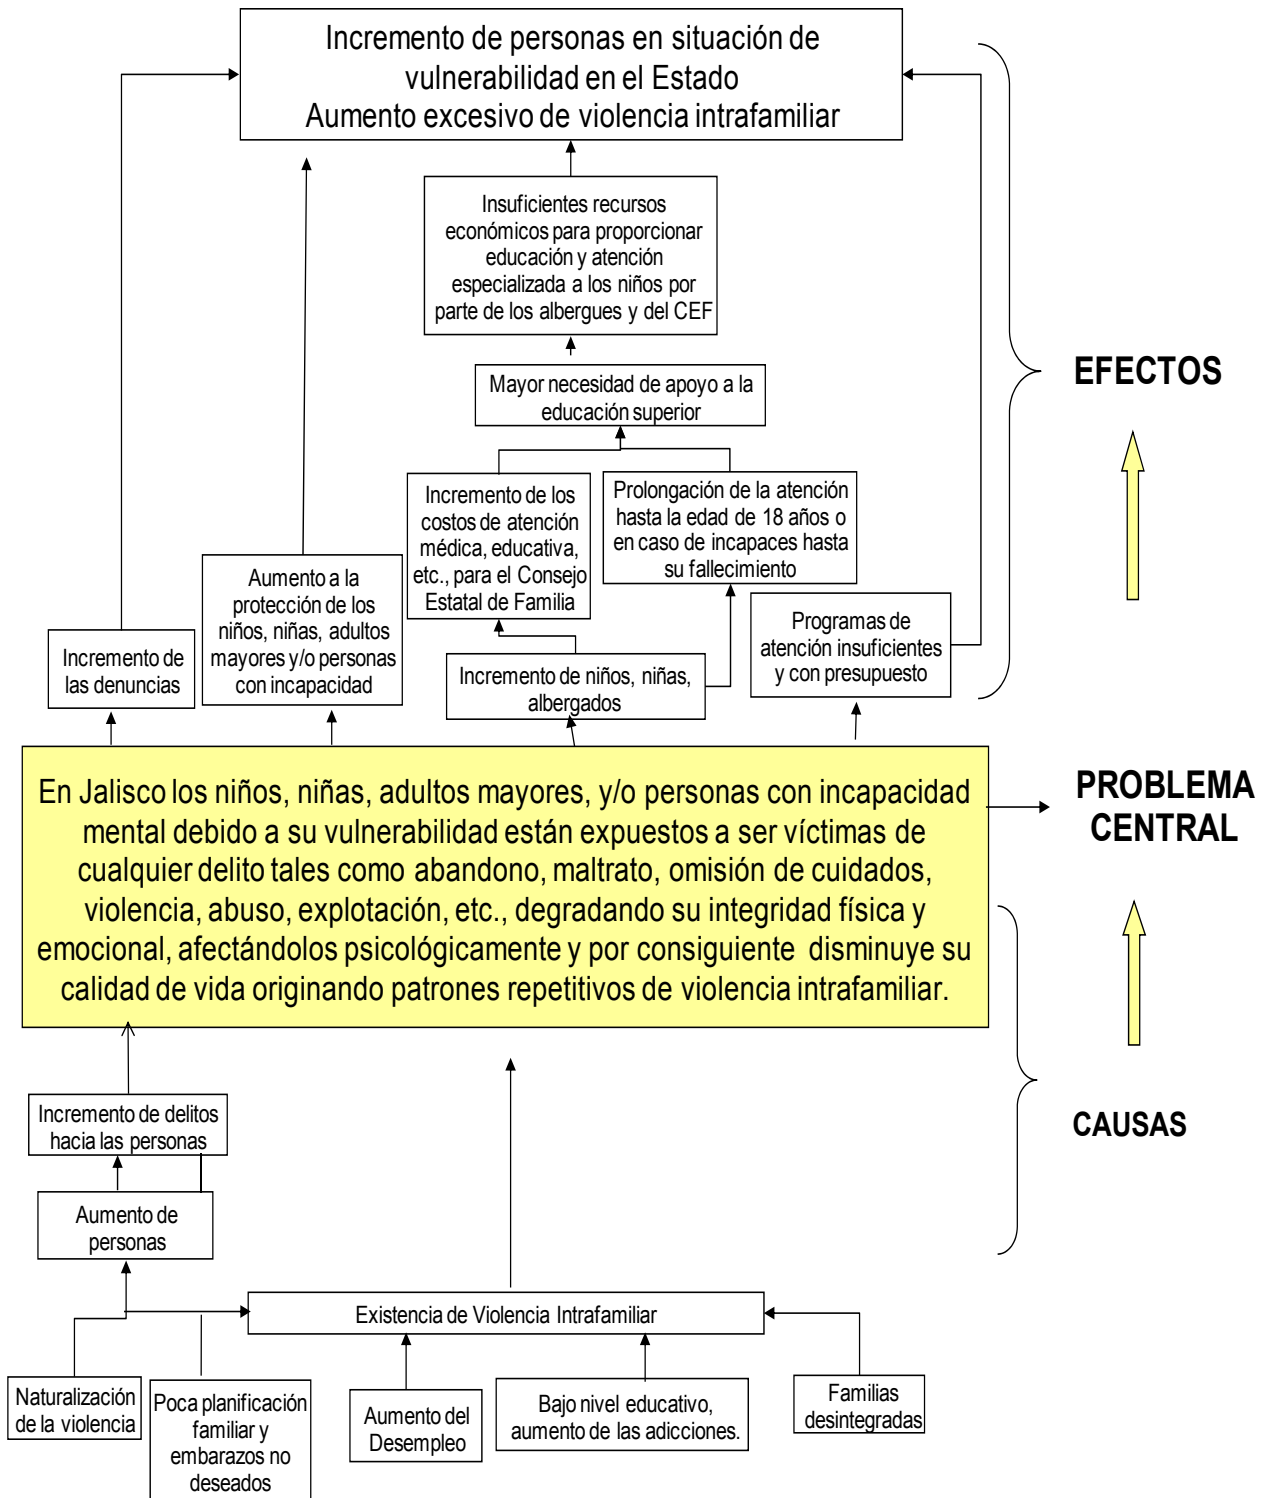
Incremento de personas en situación de vulnerabilidad en el Estado
Aumento excesivo de violencia intrafamiliar

Insuficientes recursos económicos para proporcionar educación y atención especializada a los niños por parte de los albergues y del CEF

Mayor necesidad de apoyo a la educación superior

Incremento de los costos de atención médica, educativa, etc., para el Consejo Estatal de Familia

Prolongación de la atención hasta la edad de 18 años o en caso de incapaces hasta su fallecimiento

EFECTOS

Aumento a la protección de los niños, niñas, adultos mayores y/o personas con incapacidad

Programas de atención insuficientes y con presupuesto

Incremento de las denuncias

Incremento de niños, niñas, albergados

En Jalisco los niños, niñas, adultos mayores, y/o personas con incapacidad mental debido a su vulnerabilidad están expuestos a ser víctimas de cualquier delito tales como abandono, maltrato, omisión de cuidados, violencia, abuso, explotación, etc., degradando su integridad física y emocional, afectándolos psicológicamente y por consiguiente disminuye su calidad de vida originando patrones repetitivos de violencia intrafamiliar.

PROBLEMA CENTRAL

CAUSAS

Incremento de delitos hacia las personas

Aumento de personas

Existencia de Violencia Intrafamiliar

Naturalización de la violencia

Poca planificación familiar y embarazos no deseados

Aumento del Desempleo

Bajo nivel educativo, aumento de las adicciones.

Familias desintegradas